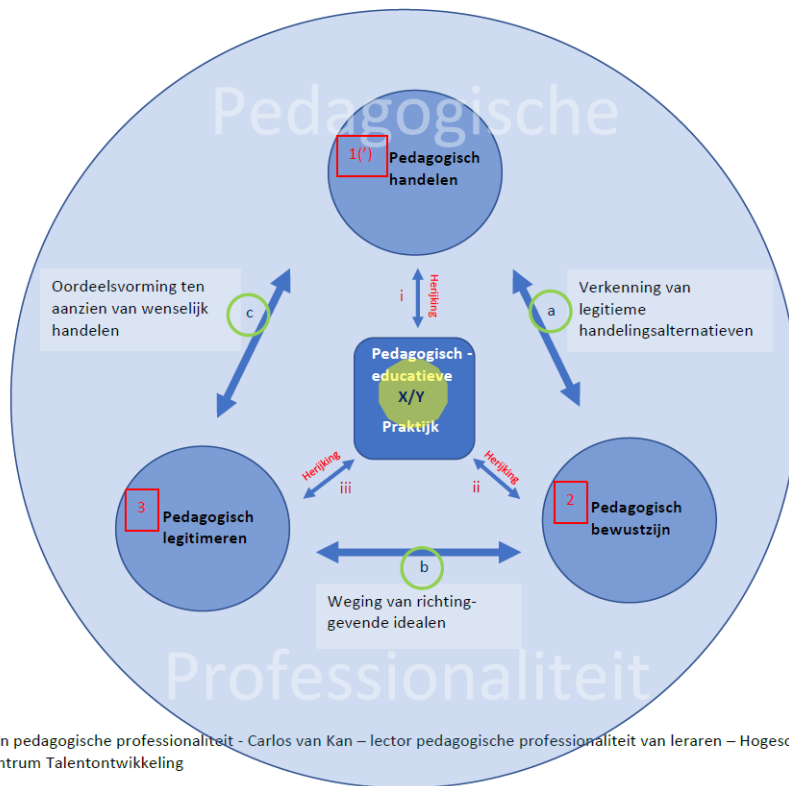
Pedagogische

1(') Pedagogisch handelen

Oordeelsvorming ten aanzien van wenselijk handelen

c

Herijking

i

Verkenning van legitieme handelingsalternatieven

a

Pedagogisch - educatieve X/Y Praktijk

Herijking

iii

Herijking

ii

3 Pedagogisch legitimeren

2 Pedagogisch bewustzijn

b

Weging van richtinggevende idealen

Professionaliteit

n pedagogische professionaliteit - Carlos van Kan – lector pedagogische professionaliteit van leraren – Hogesc ntrum Talentontwikkeling